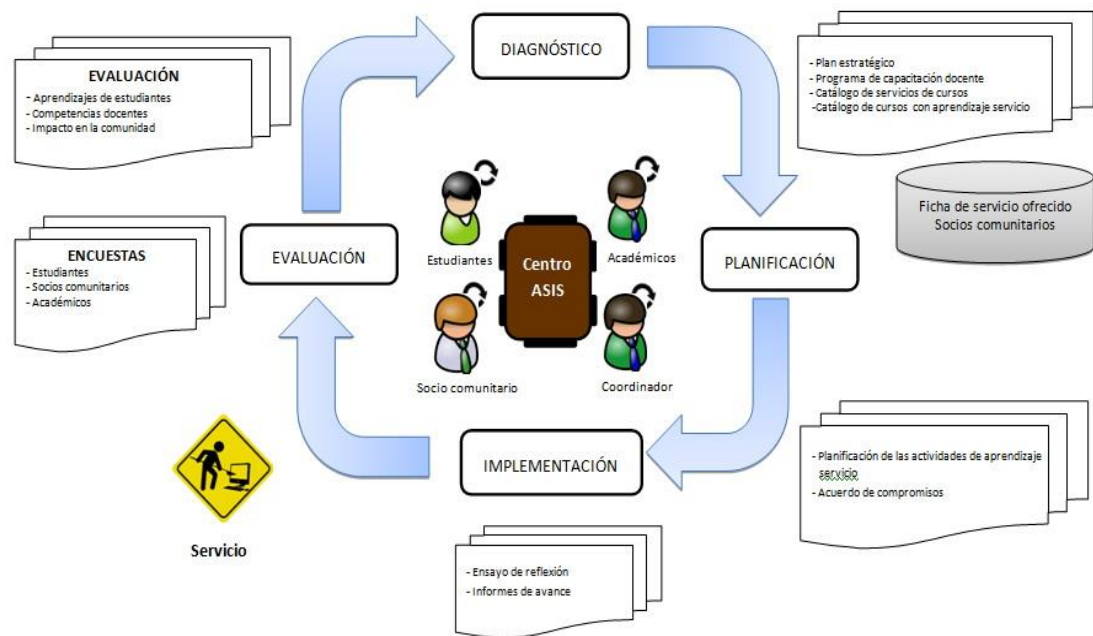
EVALUACIÓN
- Aprendizajes de estudiantes
- Competencias docentes
- Impacto en la comunidad

DIAGNÓSTICO

- Plan estratégico
- Programa de capacitación docente
- Catálogo de servicios de cursos
- Catálogo de cursos con aprendizaje servicio

Ficha de servicio ofrecido
Socios comunitarios

ENCUESTAS
- Estudiantes
- Socios comunitarios
- Académicos

EVALUACIÓN

Estudiantes

Centro ASIS

Académicos

PLANIFICACIÓN

Socio comunitario

Coordinador

IMPLEMENTACIÓN

- Planificación de las actividades de aprendizaje servicio
- Acuerdo de compromisos

Servicio

- Ensayo de reflexión
- Informes de avance